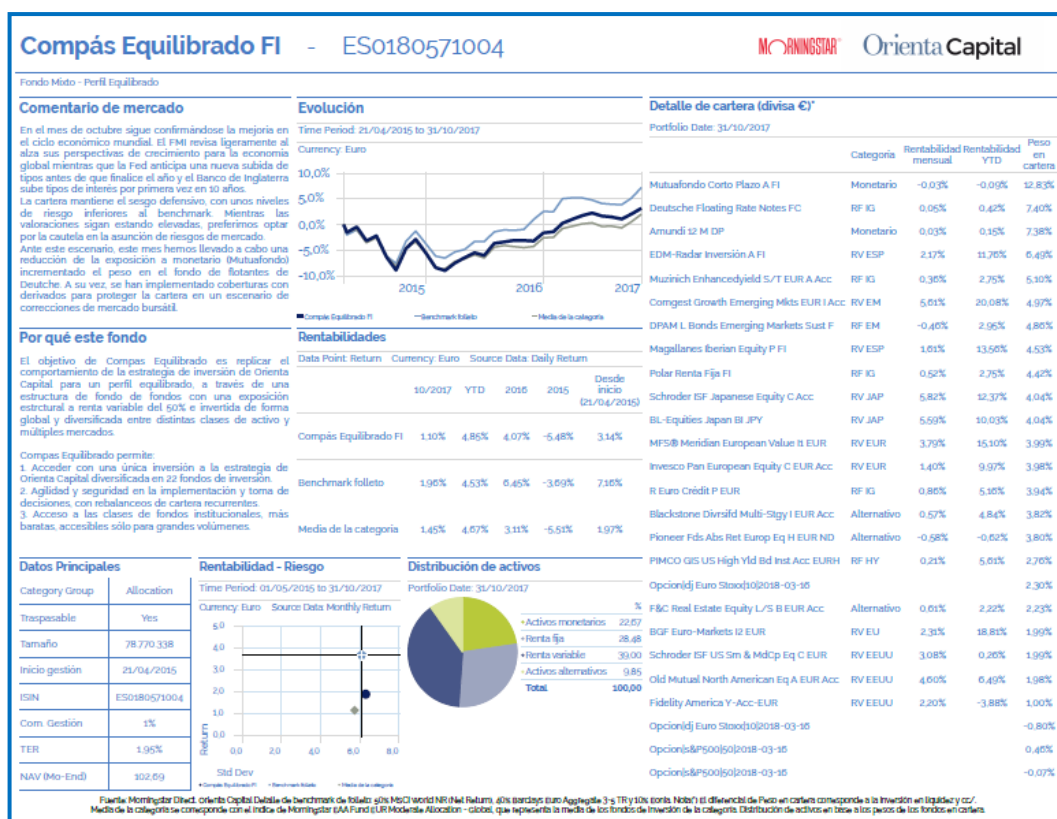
Compás Equilibrado FI - ES0180571004

MORNINGSTAR Orienta Capital

Fondo Mixto - Perfil Equilibrado

Comentario de mercado

En el mes de octubre sigue confirmándose la mejoría en el ciclo económico mundial. El FMI revisa ligeramente al alza sus perspectivas de crecimiento para la economía global mientras que la Fed anticipa una nueva subida de tipos antes de que finalice el año y el Banco de Inglaterra sube tipos de interés por primera vez en 10 años.
La cartera mantiene el sesgo defensivo, con unos niveles de riesgo inferiores al benchmark. Mientras las valoraciones sigan estando elevadas, preferimos optar por la cautela en la asunción de riesgos de mercado.
Ante este escenario, este mes hemos llevado a cabo una reducción de la exposición a monetario (Mutuafondo) incrementado el peso en el fondo de flotantes de Deutche. A su vez, se han implementado coberturas con derivados para proteger la cartera en un escenario de correcciones de mercado bursátil.

Evolución

Time Period: 21/04/2015 to 31/10/2017

Currency: Euro

10,0%
5,0%
0,0%
-5,0%
-10,0%
2015 2016 2017

Compás Equilibrado FI — Benchmark folleto — Media de la categoría

Detalle de cartera (divisa €)*

Portfolio Date: 31/10/2017

| | Categoría | Rentabilidad mensual | Rentabilidad YTD | Peso en cartera |
|---|---|---|---|---|
| Mutuafondo Corto Plazo A FI | Monetario | -0,03% | -0,09% | 12,83% |
| Deutsche Floating Rate Notes FC | RF IG | 0,05% | 0,42% | 7,40% |
| Amundi 12 M DP | Monetario | 0,03% | 0,15% | 7,38% |
| EDM-Radar Inversión A FI | RV ESP | 2,17% | 11,76% | 6,49% |
| Muzinich Enhancedyield S/T EUR A Acc | RF IG | 0,36% | 2,75% | 5,10% |
| Comgest Growth Emerging Mkts EUR I Acc | RV EM | 5,61% | 20,08% | 4,97% |
| DPAM L Bonds Emerging Markets Sust F | RF EM | -0,46% | 2,95% | 4,86% |
| Magallanes Iberian Equity P FI | RV ESP | 1,61% | 13,56% | 4,53% |
| Polar Renta Fija FI | RF IG | 0,52% | 2,75% | 4,42% |
| Schroder ISF Japanese Equity C Acc | RV JAP | 5,82% | 12,37% | 4,04% |
| BL-Equities Japan BI JPY | RV JAP | 5,59% | 10,03% | 4,04% |
| MFS® Meridian European Value I1 EUR | RV EUR | 3,79% | 15,10% | 3,99% |
| Invesco Pan European Equity C EUR Acc | RV EUR | 1,40% | 9,97% | 3,98% |
| R Euro Crédit P EUR | RF IG | 0,86% | 5,16% | 3,94% |
| Blackstone Divrsifd Multi-Stgy I EUR Acc | Alternativo | 0,57% | 4,84% | 3,82% |
| Pioneer Fds Abs Ret Europ Eq H EUR ND | Alternativo | -0,58% | -0,62% | 3,80% |
| PIMCO GIS US High Yld Bd Inst Acc EURH | RF HY | 0,21% | 5,61% | 2,76% |
| Opcion(dj Euro Stoxx|10|2018-03-16 | | | | 2,30% |
| F&C Real Estate Equity L/S B EUR Acc | Alternativo | 0,61% | 2,22% | 2,23% |
| BGF Euro-Markets I2 EUR | RV EU | 2,31% | 18,81% | 1,99% |
| Schroder ISF US Sm & MdCp Eq C EUR | RV EEUU | 3,08% | 0,26% | 1,99% |
| Old Mutual North American Eq A EUR Acc | RV EEUU | 4,60% | 6,49% | 1,98% |
| Fidelity America Y-Acc-EUR | RV EEUU | 2,20% | -3,88% | 1,00% |
| Opcion(dj Euro Stoxx|10|2018-03-16 | | | | -0,80% |
| Opcion(s&P500|50|2018-03-16 | | | | 0,46% |
| Opcion(s&P500|50|2018-03-16 | | | | -0,07% |

Por qué este fondo

El objetivo de Compas Equilibrado es replicar el comportamiento de la estrategia de inversión de Orienta Capital para un perfil equilibrado, a través de una estructura de fondo de fondos con una exposición estrctural a renta variable del 50% e invertida de forma global y diversificada entre distintas clases de activo y múltiples mercados.

Compas Equilibrado permite:
1. Acceder con una única inversión a la estrategia de Orienta Capital diversificada en 22 fondos de inversión.
2. Agilidad y seguridad en la implementación y toma de decisiones, con rebalanceos de cartera recurrentes.
3. Acceso a las clases de fondos institucionales, más baratas, accesibles sólo para grandes volúmenes.

Rentabilidades

Data Point: Return Currency: Euro Source Data: Daily Return

| | 10/2017 | YTD | 2016 | 2015 | Desde inicio (21/04/2015) |
|---|---|---|---|---|---|
| Compás Equilibrado FI | 1,10% | 4,85% | 4,07% | -5,48% | 3,14% |
| Benchmark folleto | 1,96% | 4,53% | 6,45% | -3,69% | 7,16% |
| Media de la categoria | 1,45% | 4,67% | 3,11% | -5,51% | 1,97% |

Datos Principales

| | |
|---|---|
| Category Group | Allocation |
| Traspasable | Yes |
| Tamaño | 78.770.338 |
| Inicio gestión | 21/04/2015 |
| ISIN | ES0180571004 |
| Com. Gestión | 1% |
| TER | 1,95% |
| NAV (Mo-End) | 102,69 |

Rentabilidad - Riesgo

Time Period: 01/05/2015 to 31/10/2017

Currency: Euro Source Data: Monthly Return

5.0
4.0
3.0
2.0
1.0
0.0
Return
0.0 2.0 4.0 6.0 8.0
Std Dev

Compás Equilibrado FI • Benchmark folleto • Media de la categoría

Distribución de activos

Portfolio Date: 31/10/2017

| | % |
|---|---|
| Activos monetarios | 22,67 |
| Renta fija | 28,48 |
| Renta variable | 39,00 |
| Activos alternativos | 9,85 |
| Total | 100,00 |

Fuente: Morningstar Direct. Orienta Capital Detalle de benchmark de folleto: 50% MSCI world NR (Net Return), 40% Barclays Euro Aggregate 3-5 TR y 10% Eonia. Nota(*) el diferencial de Peso en cartera corresponde a la inversión en liquidez y cc/.
Media de la categoría se corresponde con el índice de Morningstar EAA Fund EUR Moderate Allocation - Global, que representa la media de los fondos de inversión de la categoría. Distribución de activos en base a los pesos de los fondos en cartera.